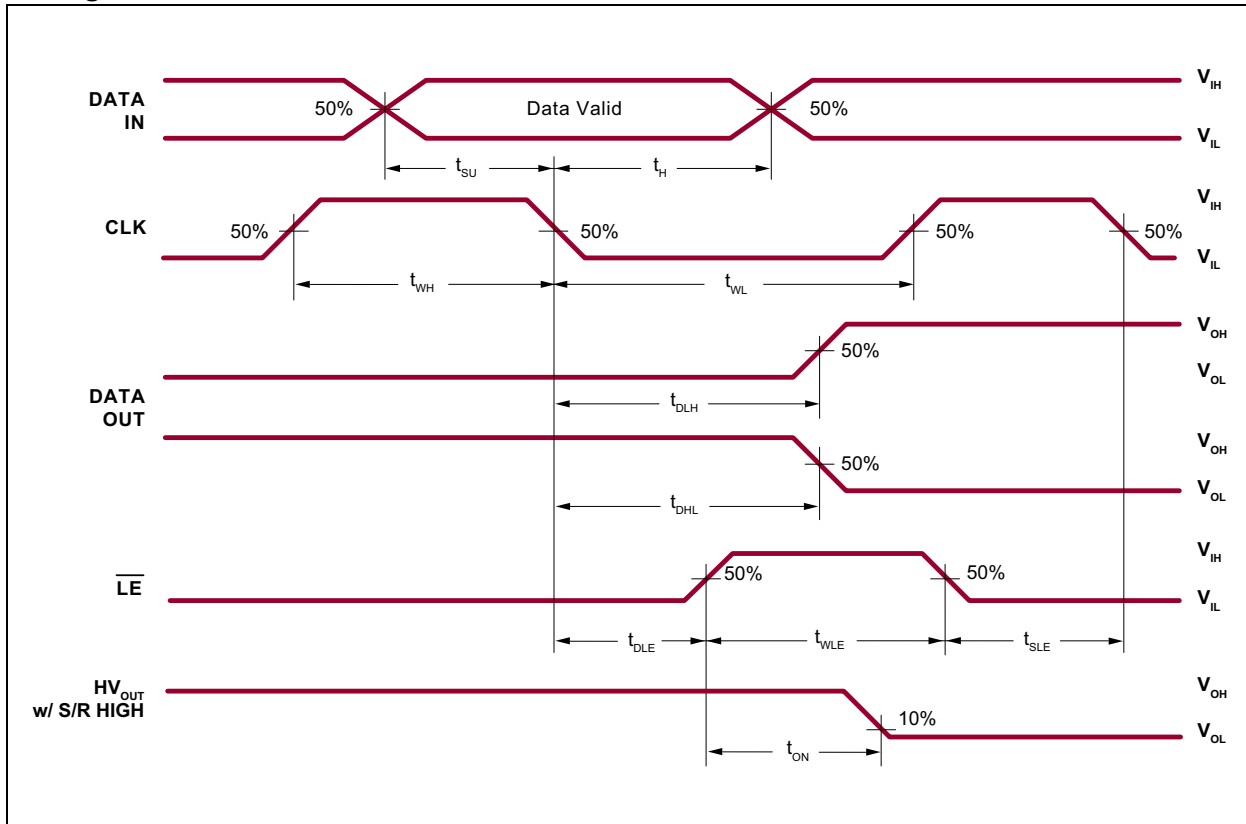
DATA IN
50%
Data Valid
50%
$V_{IH}$
$V_{IL}$
$t_{SU}$
$t_H$
CLK
50%
50%
50%
50%
$V_{IH}$
$V_{IL}$
$t_{WH}$
$t_{WL}$
$V_{OH}$
50%
$V_{OL}$
DATA OUT
$t_{DLH}$
$V_{OH}$
50%
$V_{OL}$
$t_{DHL}$
$V_{IH}$
$\overline{LE}$
50%
50%
$V_{IL}$
$t_{DLE}$
$t_{WLE}$
$t_{SLE}$
$HV_{OUT}$ w/ S/R HIGH
$V_{OH}$
10%
$V_{OL}$
$t_{ON}$